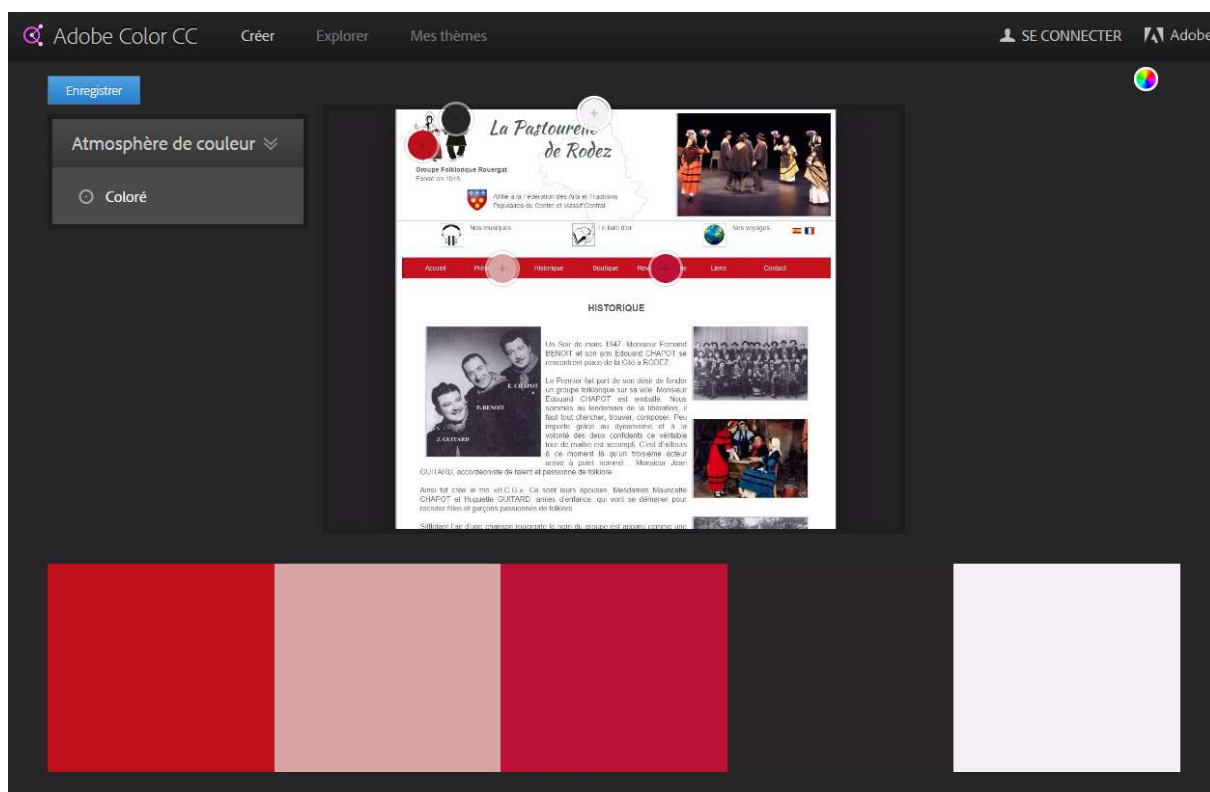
Adobe Color CC Créer Explorer Mes thèmes

SE CONNECTER Adobe

Enregistrer

Atmosphère de couleur

Coloré

La Pastourel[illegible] de Rodez

Groupe Folklorique Rouergat
Fondé en 1949

Affilié à la Fédération des Arts et Traditions Populaires du Centre et Massif Central

Nos musiques Le livre d'or Nos voyages

Accueil Pre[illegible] Historique Boutique Rev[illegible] Liens Contact

HISTORIQUE

E. CHAPOT
F. BENOIT
J. GUITARD

Un Soir de mars 1947, Monsieur Fernand BENOIT et son ami Edouard CHAPOT se rencontrent place de la Cité à RODEZ.

Le Premier fait part de son désir de fonder un groupe folklorique sur sa ville. Monsieur Edouard CHAPOT est emballé. Nous sommes au lendemain de la libération, il faut tout chercher, trouver, composer. Peu importe grâce au dynamisme et à la volonté des deux confidents ce véritable tour de maître est accompli. C'est d'ailleurs à ce moment là qu'un troisième acteur arrivé à point nommé : Monsieur Jean GUITARD, accordéoniste de talent et passionné de folklore.

Ainsi fut créé le trio «B.C.G.». Ce sont leurs épouses, Mesdames Mauricette CHAPOT et Huguette GUITARD, amies d'enfance, qui vont se démener pour recruter filles et garçons passionnés de folklore.

Siffloter l'air d'une chanson rouergate le nom du groupe est apparu comme une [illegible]